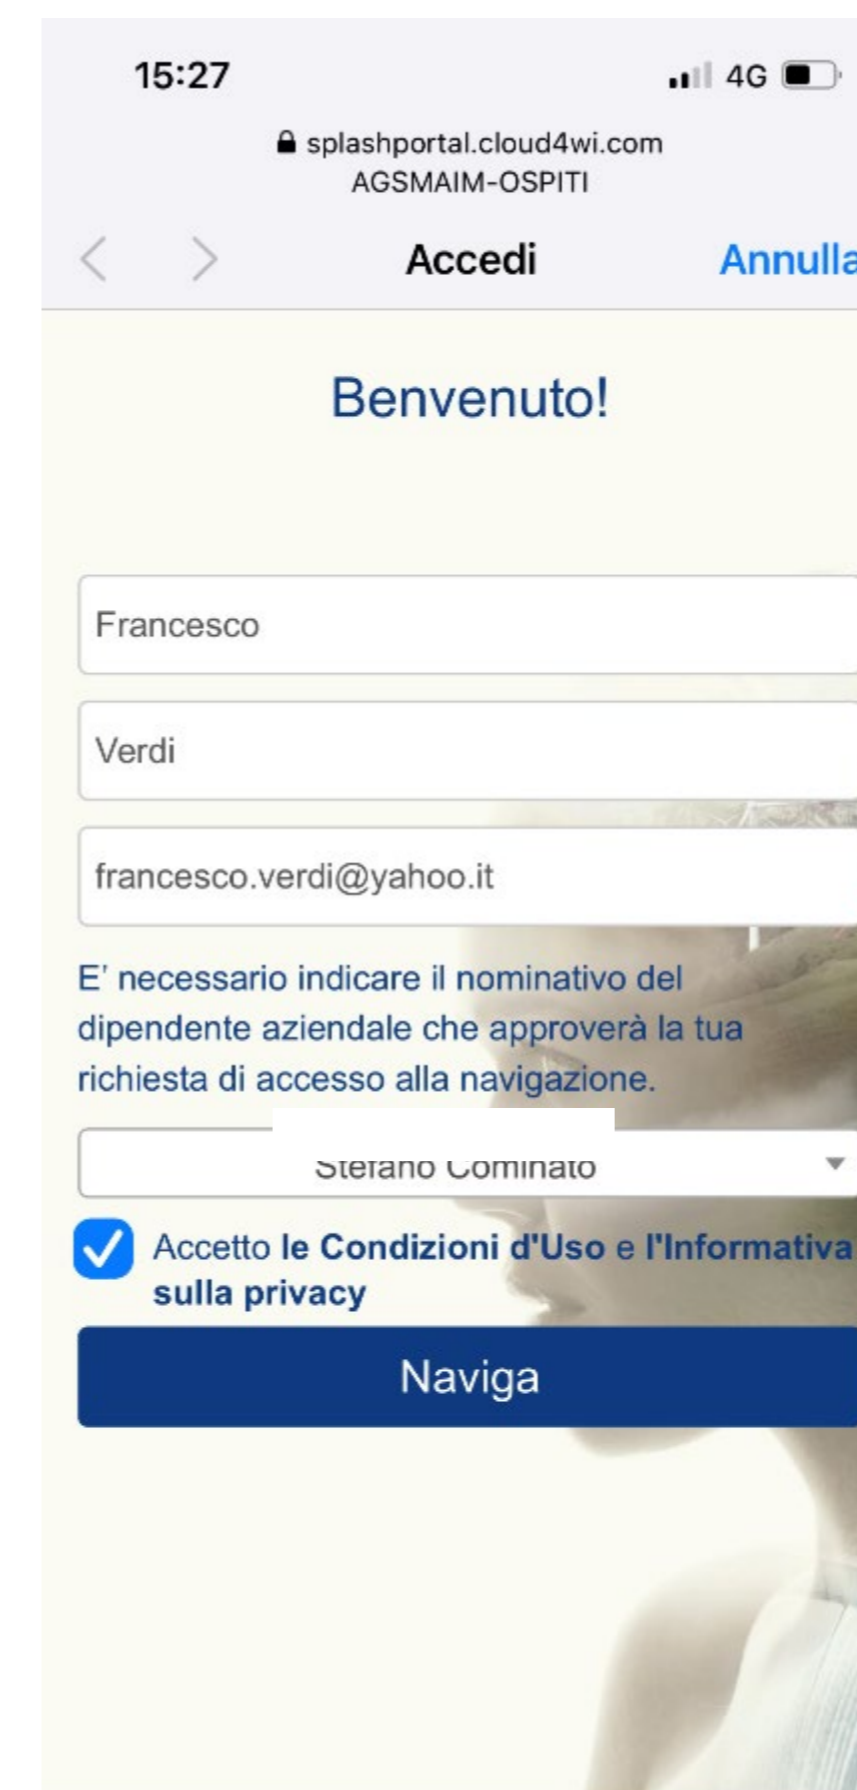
15:27
4G

splashportal.cloud4wi.com
AGSMAIM-OSPITI

Accedi
Annulla

Benvenuto!

Francesco

Verdi

francesco.verdi@yahoo.it

E' necessario indicare il nominativo del dipendente aziendale che approverà la tua richiesta di accesso alla navigazione.

Stefano Cominato

Accetto le Condizioni d'Uso e l'Informativa sulla privacy

Naviga